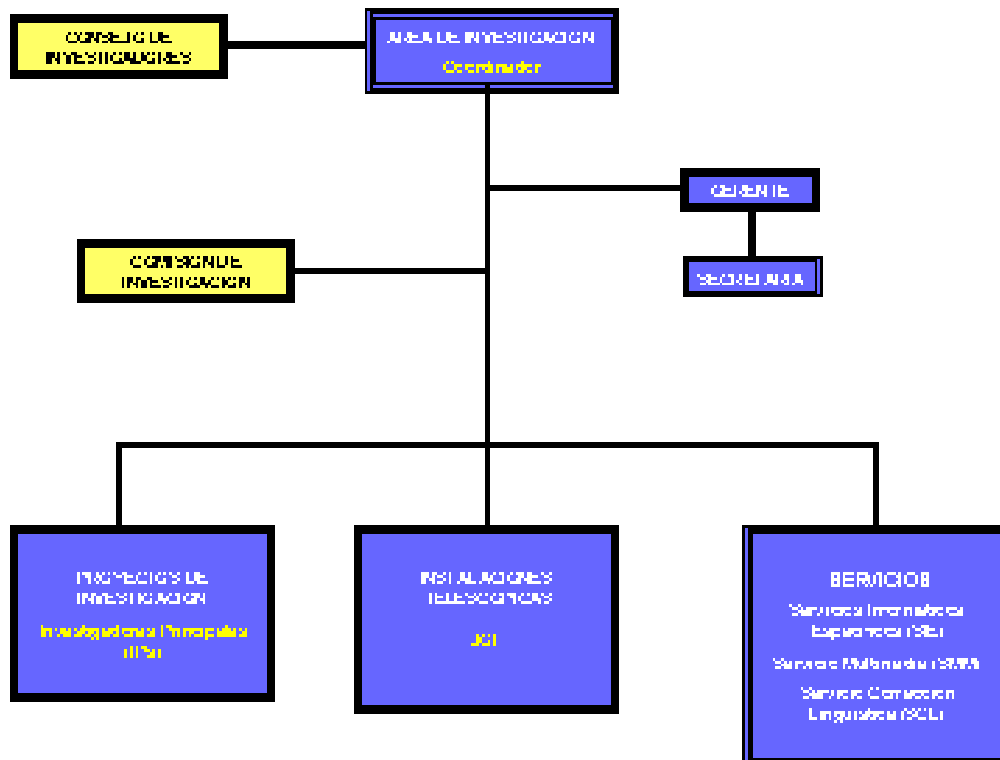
CONSEJO DE INVESTIGADORES

AREA DE INVESTIGACION
Coordinador

GERENTE

COMISION DE INVESTIGACION

SECRETARIA

PROYECTOS DE INVESTIGACION
Investigadores Principales (IPs)

INSTALACIONES TELESCOPICAS
JGI

SERVICIOS
Servicio Informatico Especifico (SIE)
Servicio Multimedia (SMM)
Servicio Correccion Linguistica (SCL)